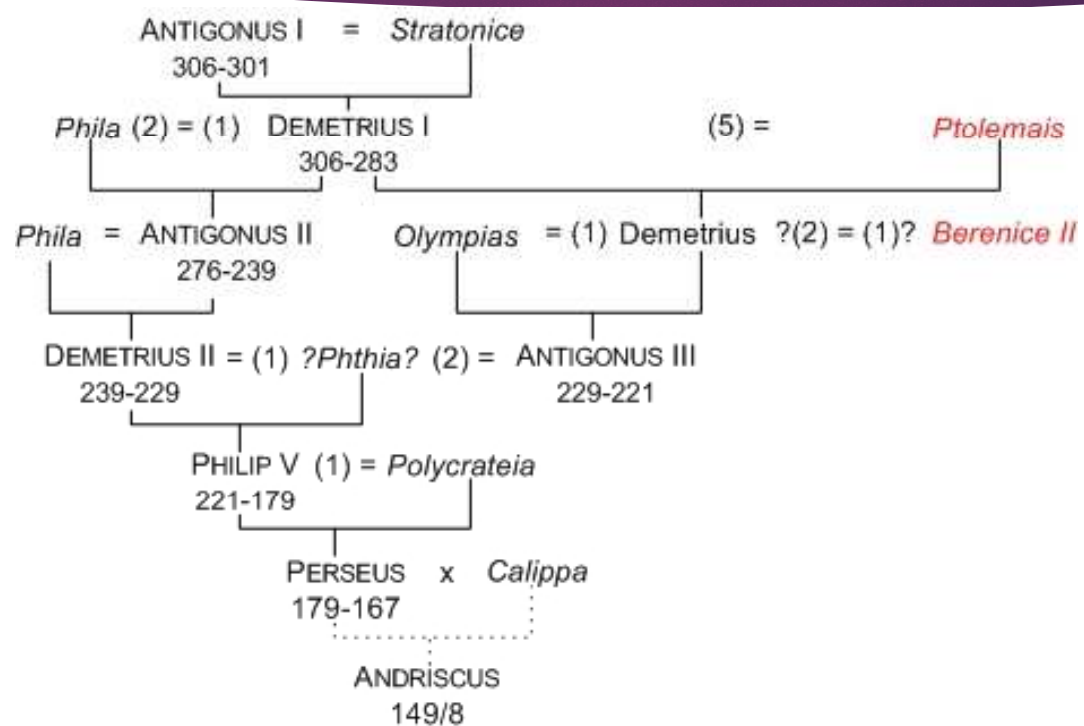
ANTIGONUS I = *Stratonice*
306-301

*Phila* (2) = (1) DEMETRIUS I (5) = *Ptolemais*
306-283

*Phila* = ANTIGONUS II *Olympias* = (1) Demetrius ?(2) = (1)? *Berenice II*
276-239

DEMETRIUS II = (1) *?Phthia?* (2) = ANTIGONUS III
239-229 229-221

PHILIP V (1) = *Polycrateia*
221-179

PERSEUS x *Calippa*
179-167

ANDRISCUS
149/8